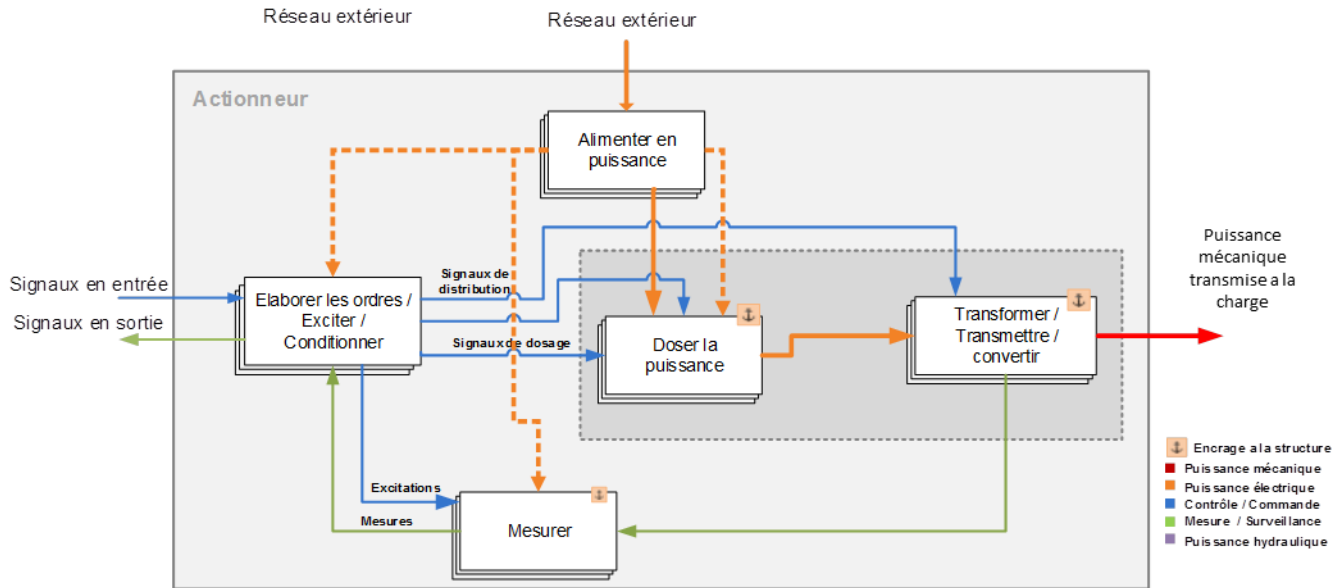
Réseau extérieur

Réseau extérieur

Actionneur

Alimenter en puissance

Signaux en entrée

Signaux en sortie

Elaborer les ordres / Exciter / Conditionner

Signaux de distribution

Signaux de dosage

Doser la puissance

Transformer / Transmettre / convertir

Puissance mécanique transmise a la charge

Excitations

Mesures

Mesurer

Encrage a la structure
Puissance mécanique
Puissance électrique
Contrôle / Commande
Mesure / Surveillance
Puissance hydraulique